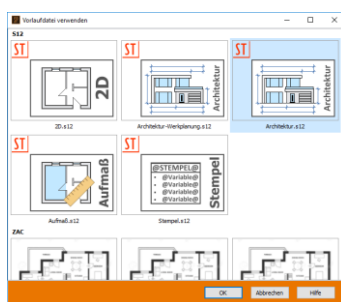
Vorlaufdatei verwenden

S12

ST
2D
2D.s12

ST
Architektur
Architektur-Werkplanung.s12

ST
Architektur
Architektur.s12

ST
Aufmaß
Aufmaß.s12

ST
@STEMPEL@
• @Variable@
• @Variable@
• @Variable@
• @Variable@
Stempel
Stempel.s12

ZAC

OK
Abbrechen
Hilfe